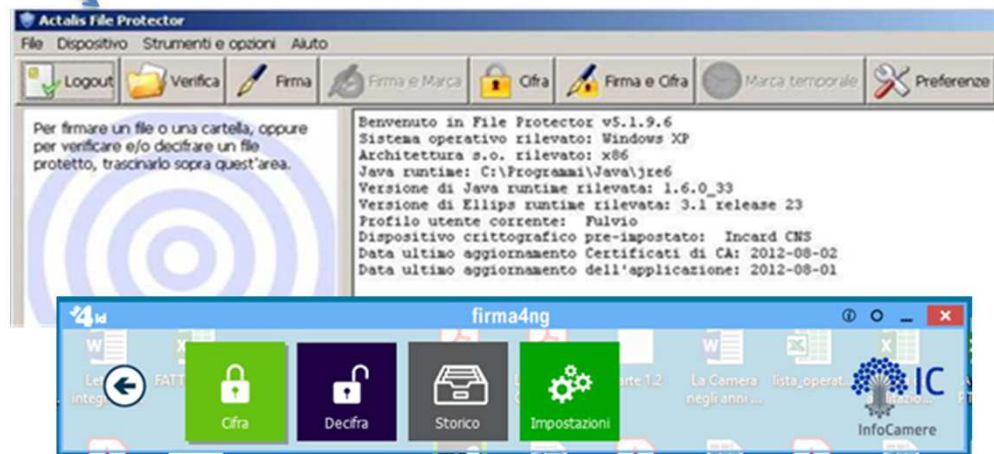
Actalis File Protector

File Dispositivo Strumenti e opzioni Aiuto

Logout Verifica Firma Firma e Marca Cifra Firma e Cifra Marca temporale Preferenze

Per firmare un file o una cartella, oppure per verificare e/o decifrare un file protetto, trascinarlo sopra quest'area.

Benvenuto in File Protector v5.1.9.6
Sistema operativo rilevato: Windows XP
Architettura s.o. rilevato: x86
Java runtime: C:\Programmi\Java\jre6
Versione di Java runtime rilevata: 1.6.0_33
Versione di Ellips runtime rilevata: 3.1 release 23
Profilo utente corrente: Fulvio
Dispositivo crittografico pre-impostato: Incard CNS
Data ultimo aggiornamento Certificati di CA: 2012-08-02
Data ultimo aggiornamento dell'applicazione: 2012-08-01

4id firma4ng

Cifra Decifra Storico Impostazioni

Le integ FATT La Camera negli anni lista_operat IC InfoCamere